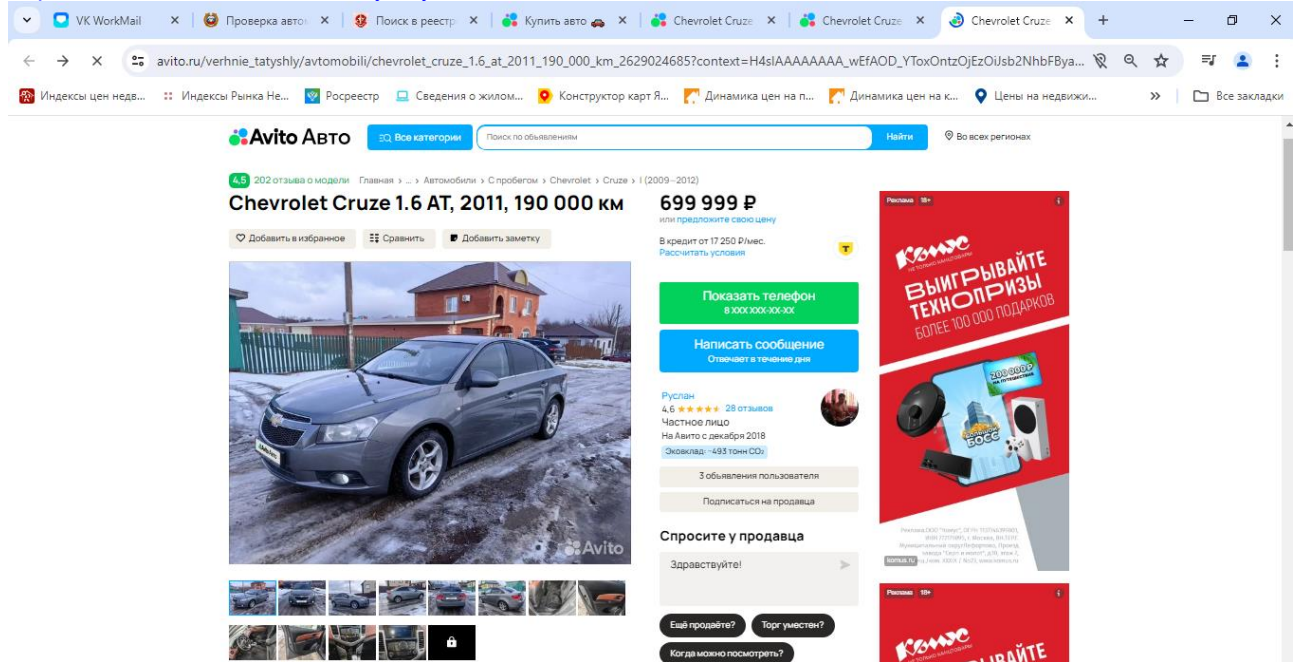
VK WorkMail | Проверка авто | Поиск в реестр | Купить авто | Chevrolet Cruze | Chevrolet Cruze | Chevrolet Cruze

avito.ru/verhnie_tatyshly/avtomobili/chevrolet_cruze_1.6_at_2011_190_000_km_2629024685?context=H4sIAAAAAAAA_wEfAOD_YToxOntzOjEzOiJsb2NhbFBya...

Индексы цен недв... | Индексы Рынка Не... | Росреестр | Сведения о жилом... | Конструктор карт Я... | Динамика цен на п... | Динамика цен на к... | Цены на недвижи... | » | Все закладки

Avito Авто | Все категории | Поиск по объявлениям | Найти | Во всех регионах

4,5 202 отзыва о модели Главная › ... › Автомобили › С пробегом › Chevrolet › Cruze › I (2009—2012)

Chevrolet Cruze 1.6 AT, 2011, 190 000 км

Добавить в избранное | Сравнить | Добавить заметку

699 999 ₽
или предложите свою цену

В кредит от 17 250 ₽/мес.
Рассчитать условия

Показать телефон
8 XXX XXX-XX-XX

Написать сообщение
Отвечает в течение дня

Руслан
4,6 ★★★★★ 28 отзывов
Частное лицо
На Авито с декабря 2018
Эковклад: ~493 тонн $CO_2$

3 объявления пользователя

Подписаться на продавца

Спросите у продавца

Здравствуйте!

Ещё продаёте? | Торг уместен? | Когда можно посмотреть?

Avito

Реклама 18+
Комус
ВЫИГРЫВАЙТЕ ТЕХНОПРИЗЫ
БОЛЕЕ 100 000 ПОДАРКОВ
200 000₽
БОСС
komus.ru

Реклама 18+
Комус
ВЫИГРЫВАЙТЕ